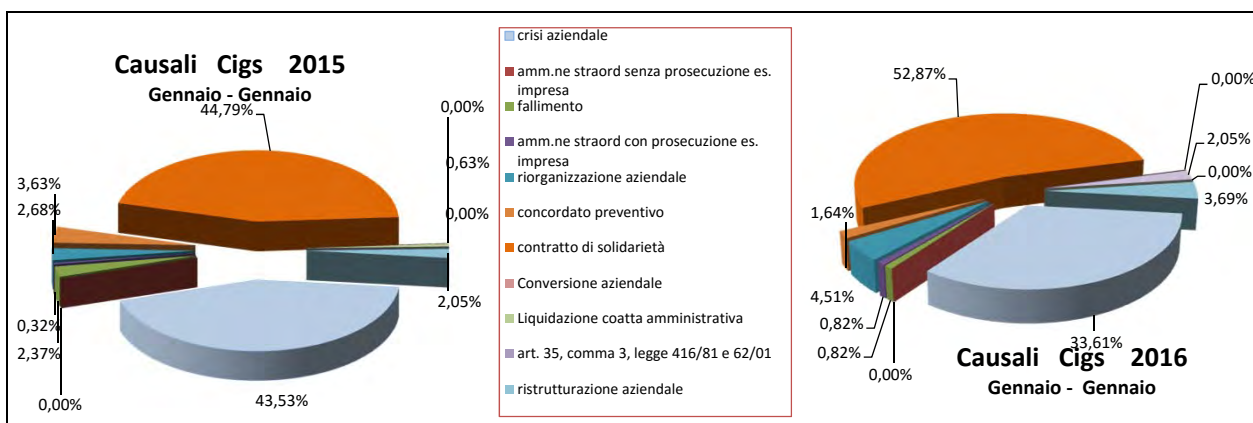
Causali Cigs 2015
Gennaio - Gennaio

44,79%
0,00%
0,63%
0,00%
3,63%
2,68%
2,05%
0,32%
2,37%
0,00%
43,53%

crisi aziendale
amm.ne straord senza prosecuzione es. impresa
fallimento
amm.ne straord con prosecuzione es. impresa
riorganizzazione aziendale
concordato preventivo
contratto di solidarietà
Conversione aziendale
Liquidazione coatta amministrativa
art. 35, comma 3, legge 416/81 e 62/01
ristrutturazione aziendale

52,87%
0,00%
2,05%
0,00%
3,69%
1,64%
4,51%
0,82%
0,82%
0,00%
33,61%

Causali Cigs 2016
Gennaio - Gennaio